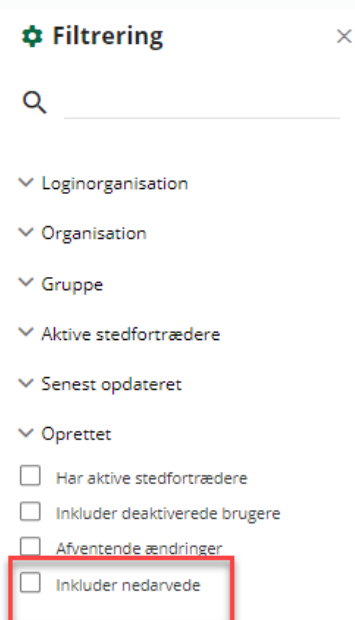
Filtrering ×

Loginorganisation

Organisation

Gruppe

Aktive stedfortrædere

Senest opdateret

Oprettet

Har aktive stedfortrædere

Inkluder deaktiverede brugere

Afventende ændringer

Inkluder nedarvede